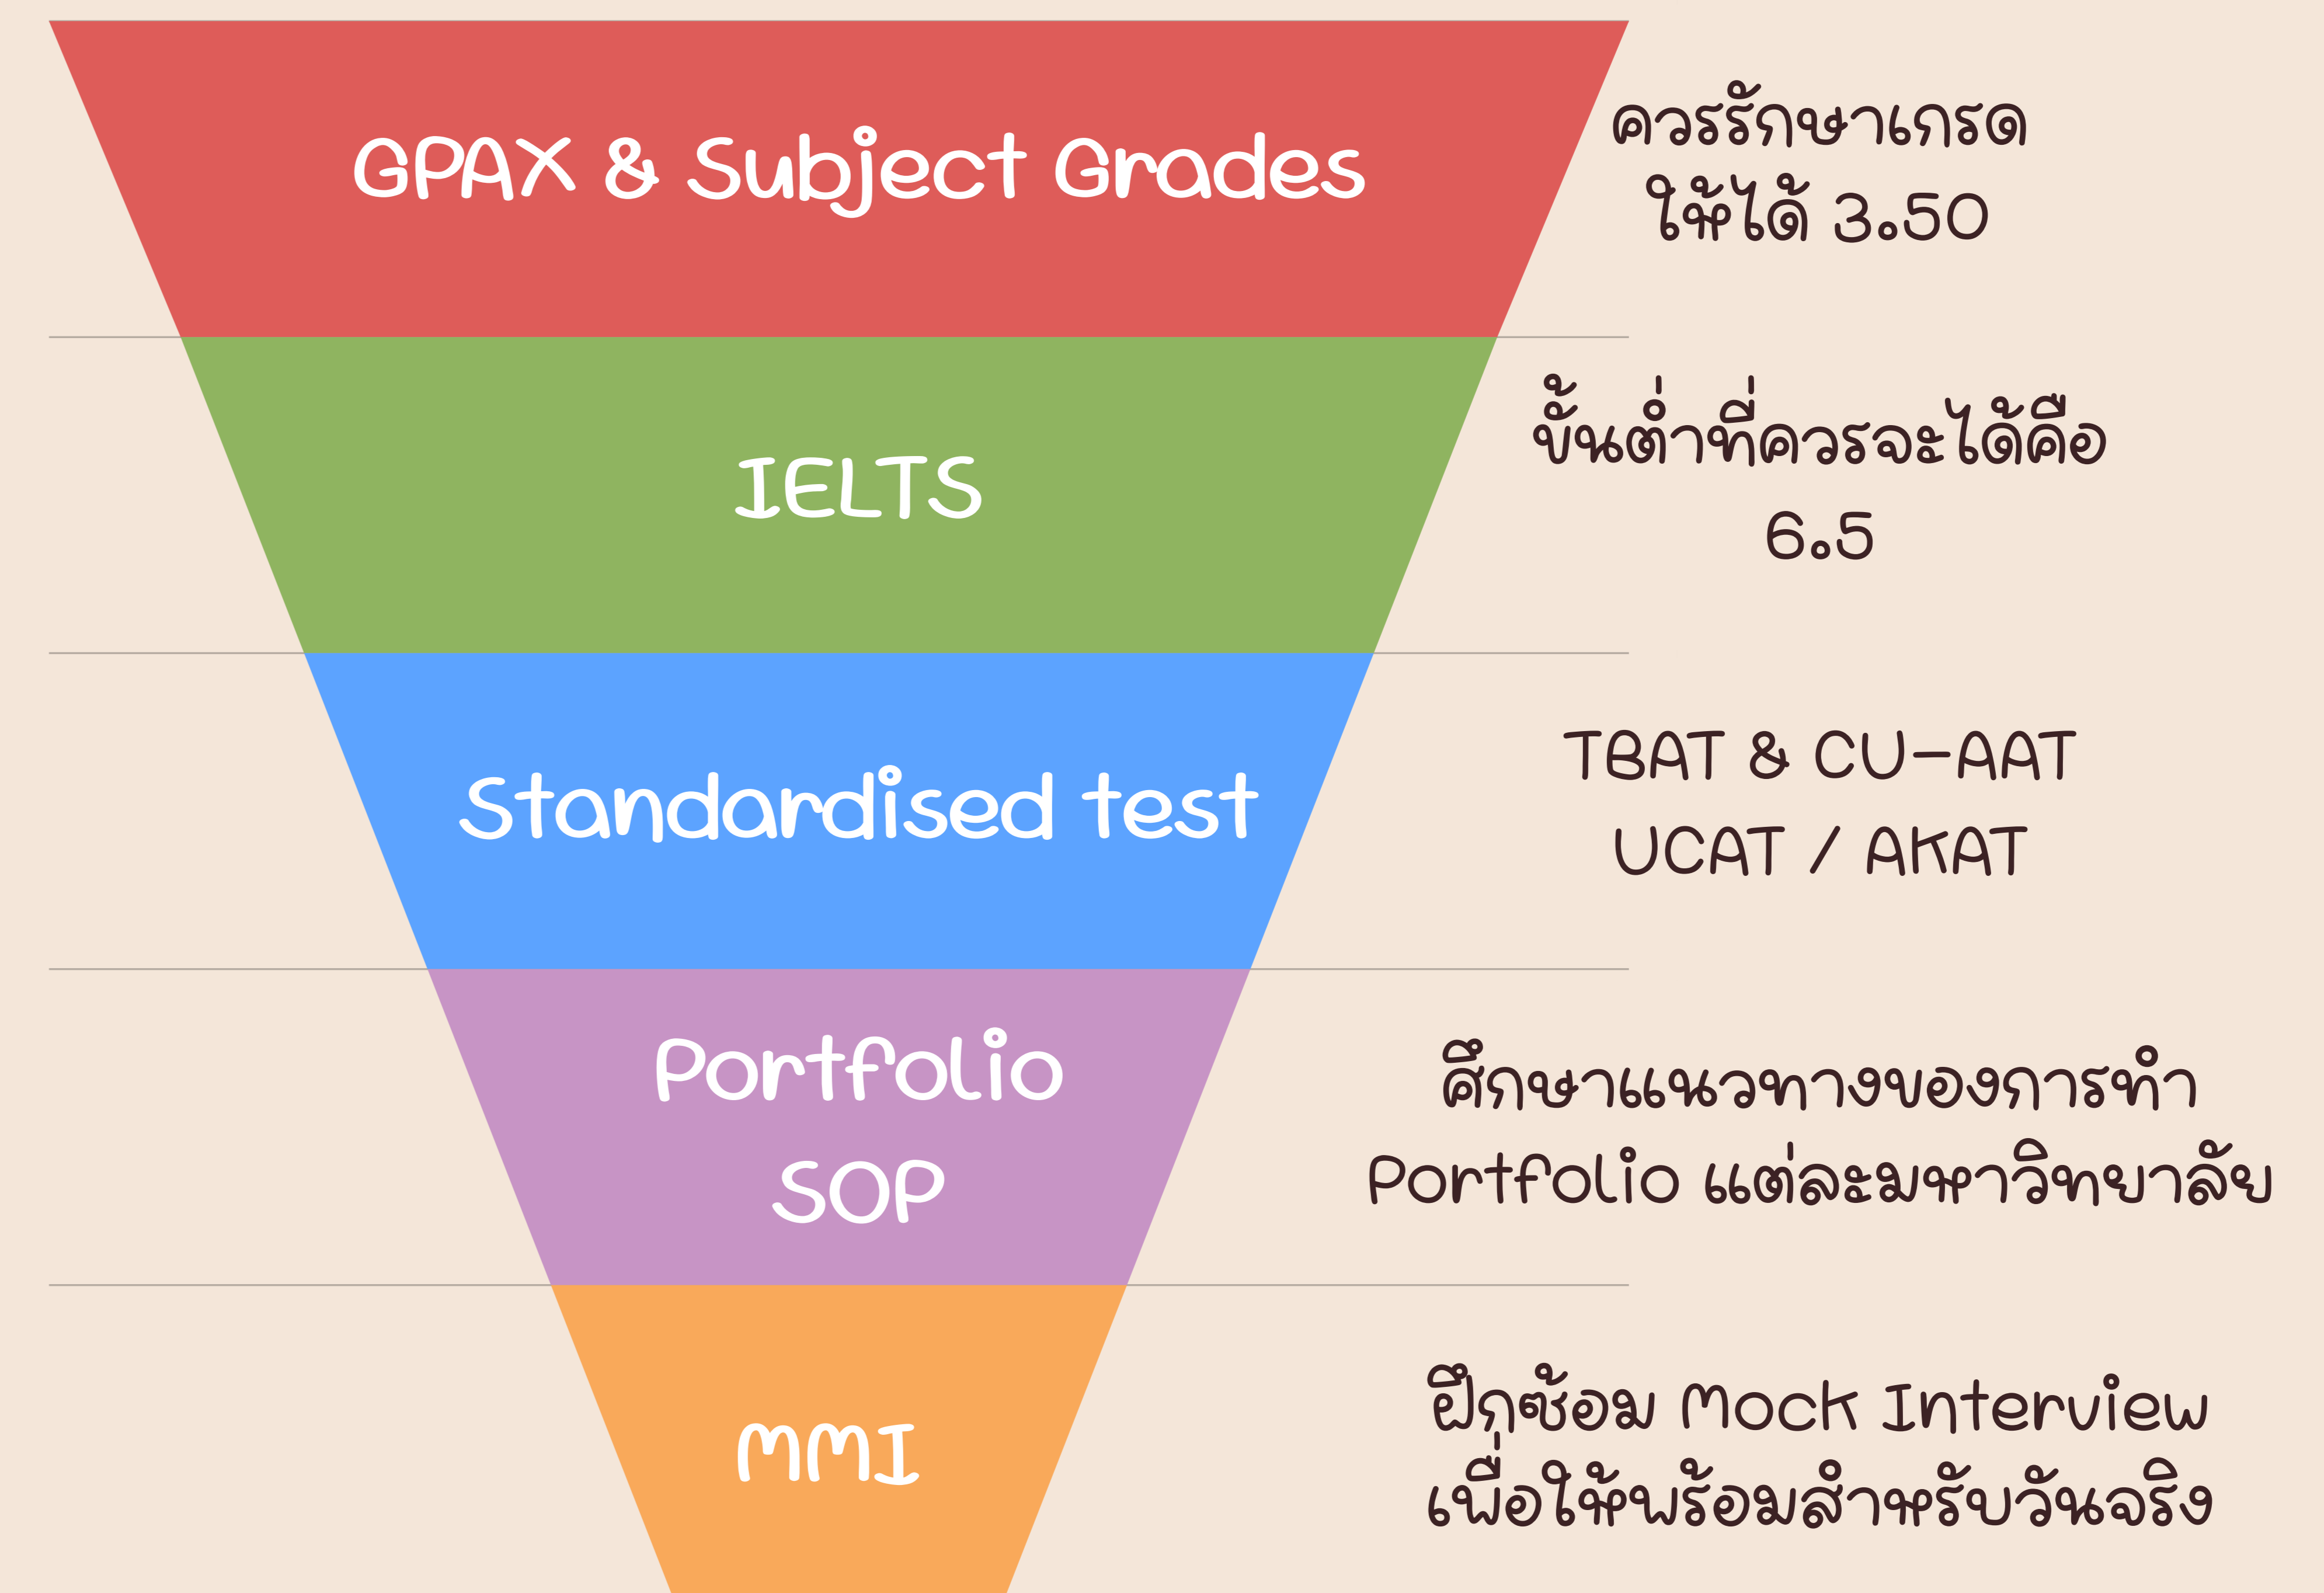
GPAX & Subject Grades

ควรรักษาเกรดให้ได้ 3.50

IELTS

ขั้นต่ำที่ควรจะได้คือ 6.5

Standardised test

TBAT & CU-AAT
UCAT / AKAT

Portfolio
SOP

ศึกษาแนวทางของการทำ Portfolio แต่ละมหาวิทยาลัย

MMI

ฝึกซ้อม Mock Interview เพื่อให้พร้อมสำหรับวันจริง